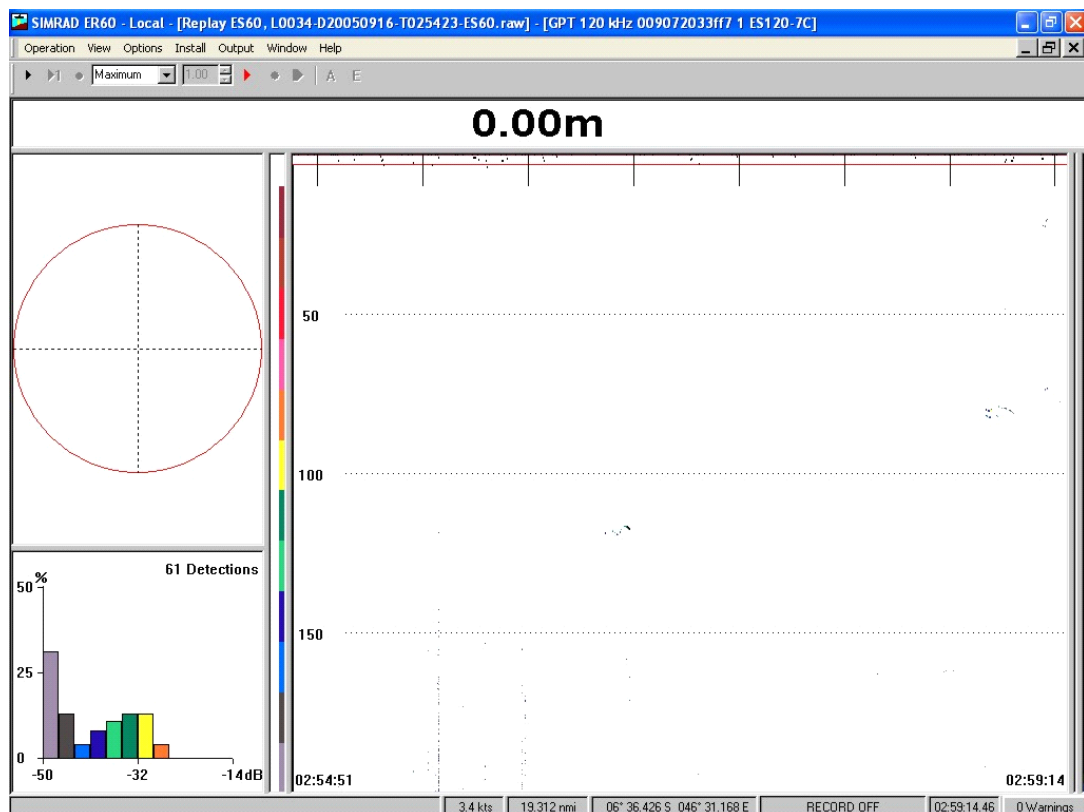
SIMRAD ER60 - Local - [Replay ES60, L0034-D20050916-T025423-ES60.raw] - [GPT 120 kHz 009072033ff7 1 ES120-7C]

Operation View Options Install Output Window Help

Maximum 1.00 A E

0.00m

50

100

150

61 Detections

%

50

25

0

-50 -32 -14dB

02:54:51

02:59:14

3.4 kts 19.312 nmi 06° 36.426 S 046° 31.168 E RECORD OFF 02:59:14.46 0 Warnings